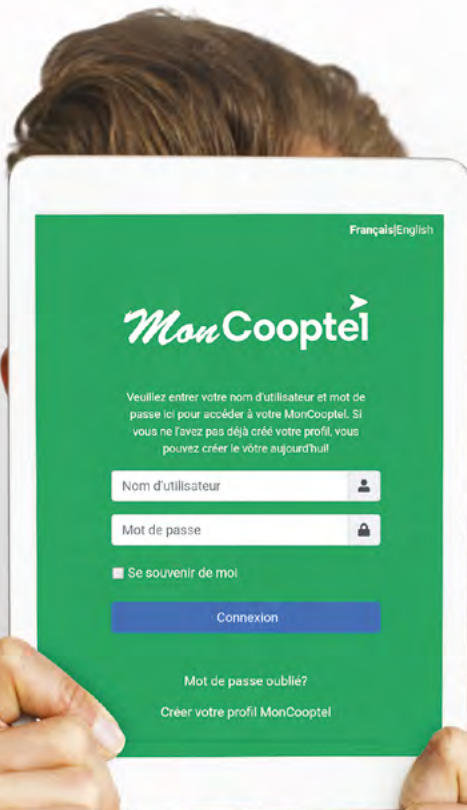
Français|English

MonCooptel

Veuillez entrer votre nom d'utilisateur et mot de passe ici pour accéder à votre MonCooptel. Si vous ne l'avez pas déjà créé votre profil, vous pouvez créer le vôtre aujourd'hui!

Nom d'utilisateur

Mot de passe

Se souvenir de moi

Connexion

Mot de passe oublié?

Créer votre profil MonCooptel